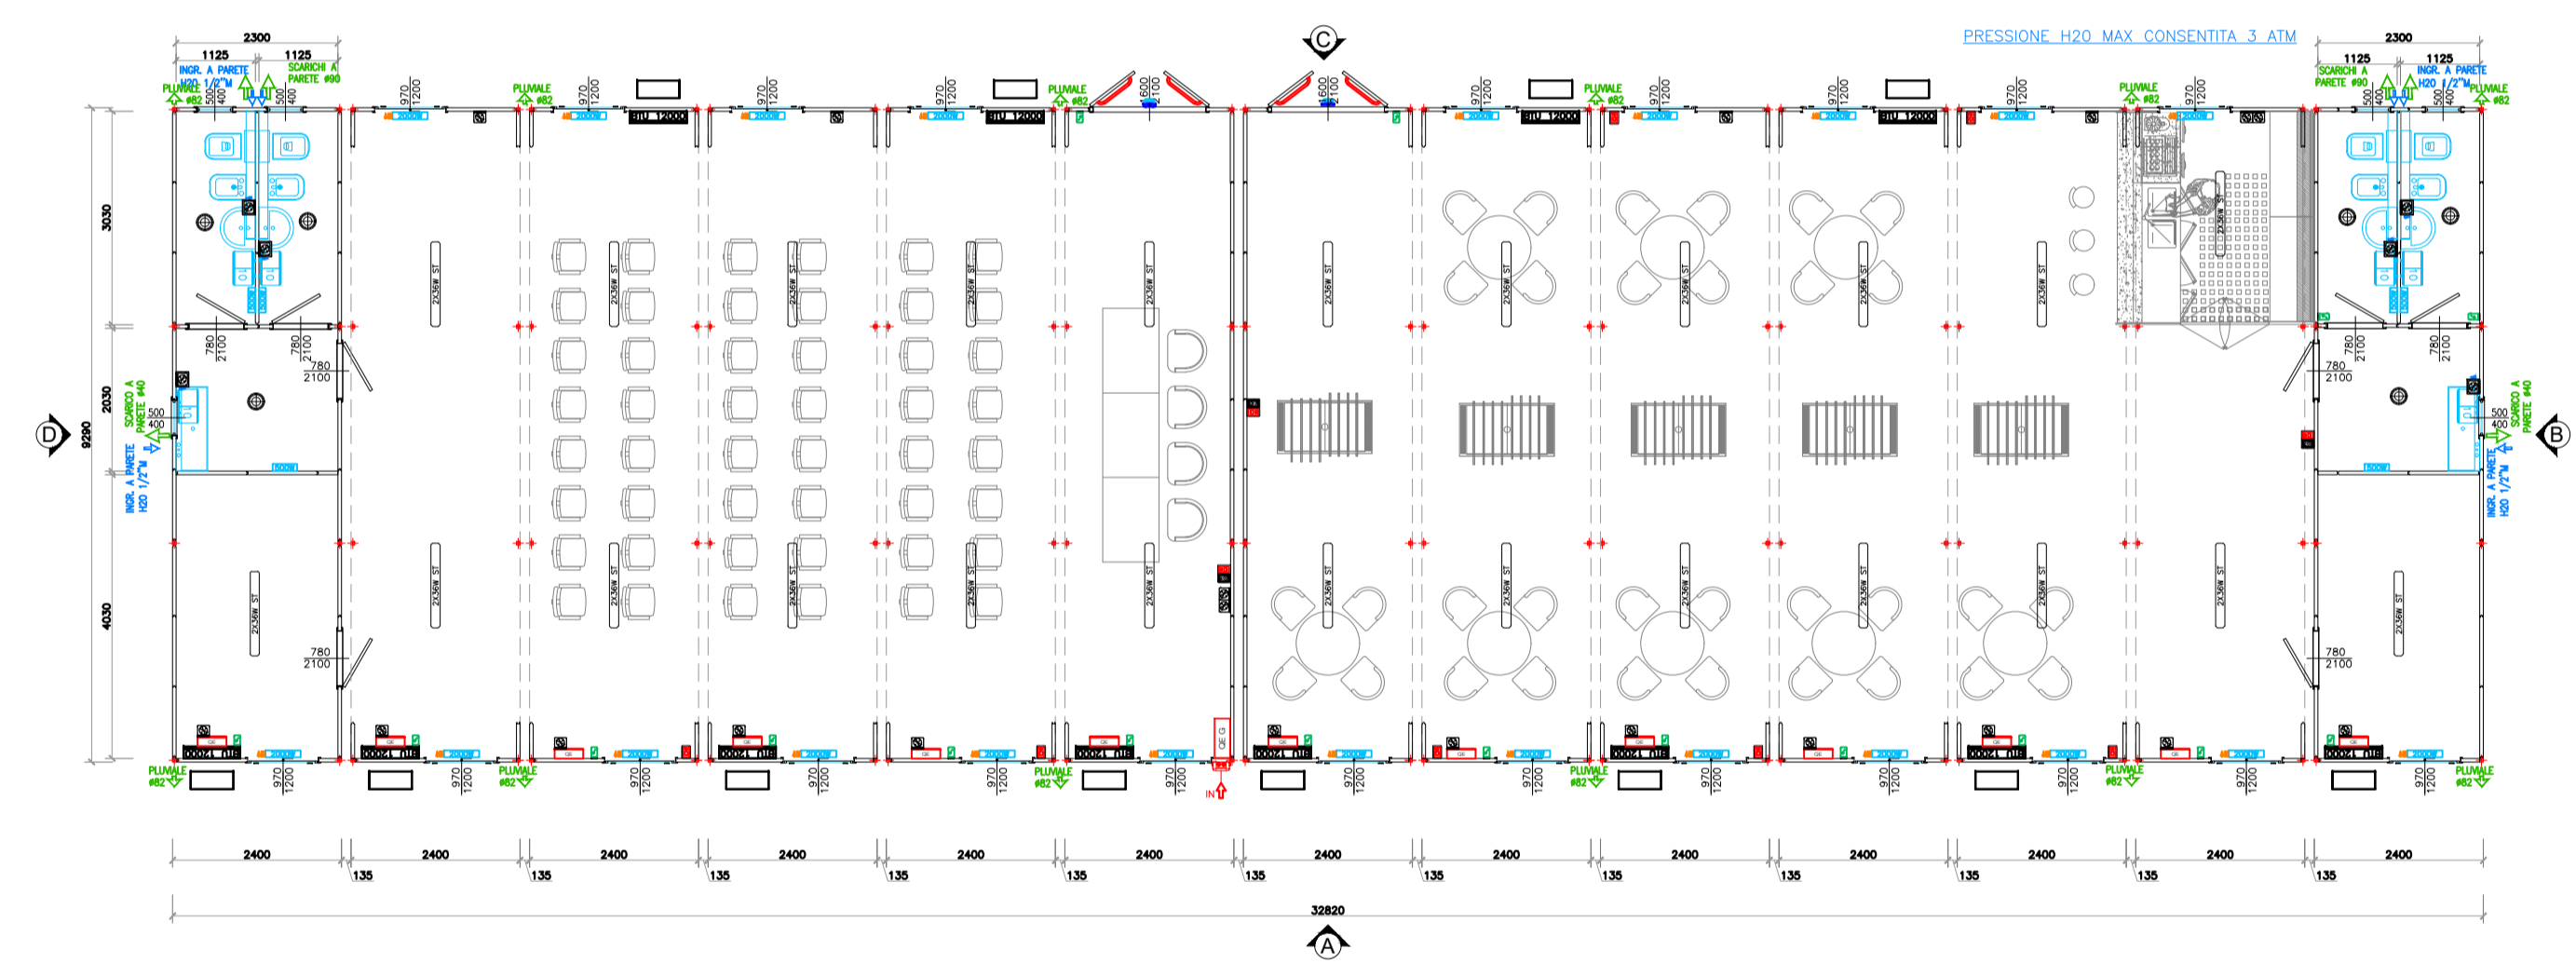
PRESSIONE H20 MAX CONSENTITA 3 ATM

C

2300
1125 1125
INGR. A PARETE H20 1/2"M
SCARICHI A PARETE Ø90
PLUVIALE Ø82
500 400
500 400
970 1200
PLUVIALE Ø82
970 1200
970 1200
970 1200
PLUVIALE Ø82
1600 2100
1600 2100
970 1200
PLUVIALE Ø82
970 1200
970 1200
970 1200
PLUVIALE Ø82
970 1200

2300
1125 1125
SCARICHI A PARETE Ø90
INGR. A PARETE H20 1/2"M
PLUVIALE Ø82
500 400
500 400

BTU 12000
BTU 12000
BTU 12000
BTU 12000

3030
2030
9290
4030

D
B

780 2100
780 2100
780 2100
SCARICO A PARETE Ø40
500 400
INGR. A PARETE H20 1/2"M
780 2100

780 2100
780 2100
780 2100
SCARICO A PARETE Ø40
500 400
INGR. A PARETE H20 1/2"M
780 2100

2X36W ST

QE G
IN

PLUVIALE Ø82
970 1200
970 1200
PLUVIALE Ø82
970 1200
970 1200
970 1200
PLUVIALE Ø82
970 1200
970 1200
970 1200
PLUVIALE Ø82
970 1200
970 1200
970 1200
PLUVIALE Ø82
970 1200
970 1200
PLUVIALE Ø82

2400 2400 2400 2400 2400 2400 2400 2400 2400 2400 2400 2400 2400
135 135 135 135 135 135 135 135 135 135 135 135
32820

A